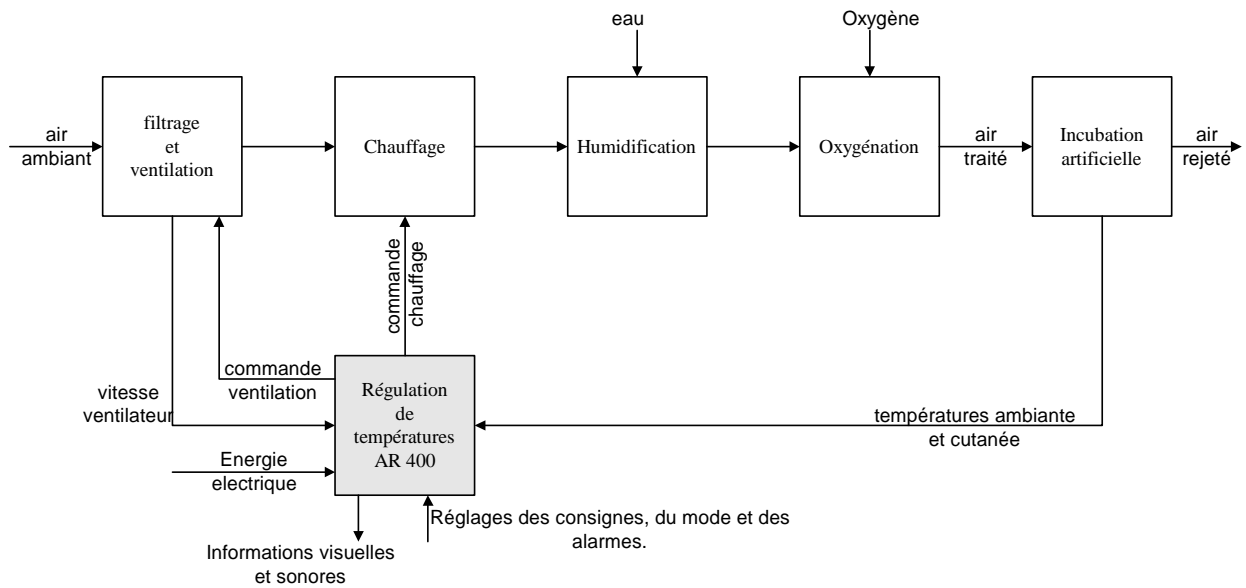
eau

Oxygène

air ambiant

filtrage et ventilation

Chauffage

Humidification

Oxygénation

air traité

Incubation artificielle

air rejeté

commande chauffage

commande ventilation

vitesse ventilateur

Régulation de températures AR 400

températures ambiante et cutanée

Energie electrique

Réglages des consignes, du mode et des alarmes.

Informations visuelles et sonores